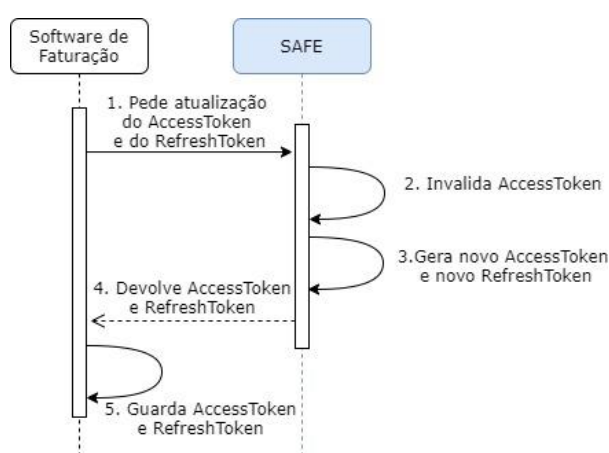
Software de Faturação

SAFE

1. Pede atualização do AccessToken e do RefreshToken

2. Invalida AccessToken

3.Gera novo AccessToken e novo RefreshToken

4. Devolve AccessToken e RefreshToken

5. Guarda AccessToken e RefreshToken